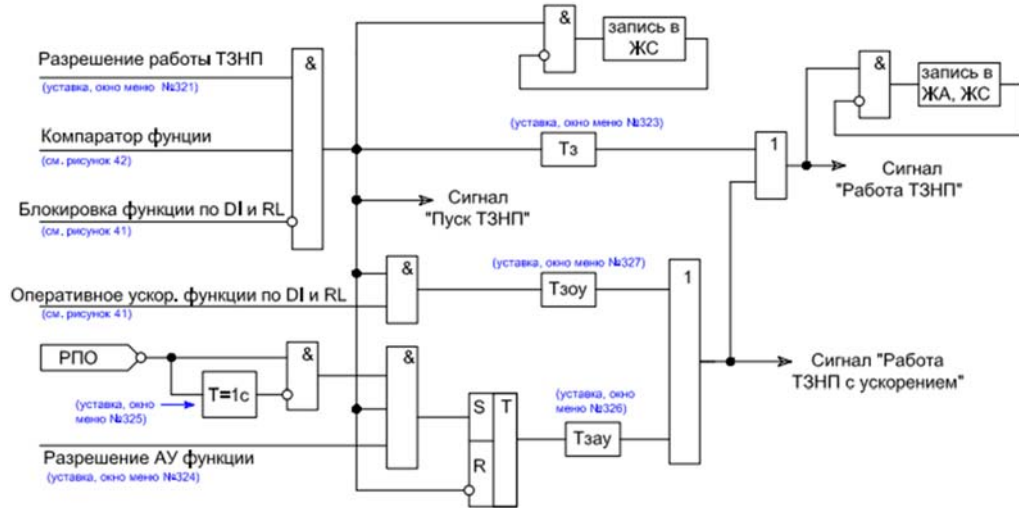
Разрешение работы ТЗНП
(уставка, окно меню №321)

&

&

запись в ЖС

&

запись в ЖА, ЖС

(уставка, окно меню №323)

Компаратор фунции
(см. рисунок 42)

Тз

1

Сигнал "Работа ТЗНП"

Блокировка функции по DI и RL
(см. рисунок 41)

Сигнал "Пуск ТЗНП"

&

(уставка, окно меню №327)

Тзоу

1

Оперативное ускор. функции по DI и RL
(см. рисунок 41)

РПО

&

&

Сигнал "Работа ТЗНП с ускорением"

T=1c

(уставка, окно меню №325)

(уставка, окно меню №326)

S

T

Тзау

R

Разрешение АУ функции
(уставка, окно меню №324)